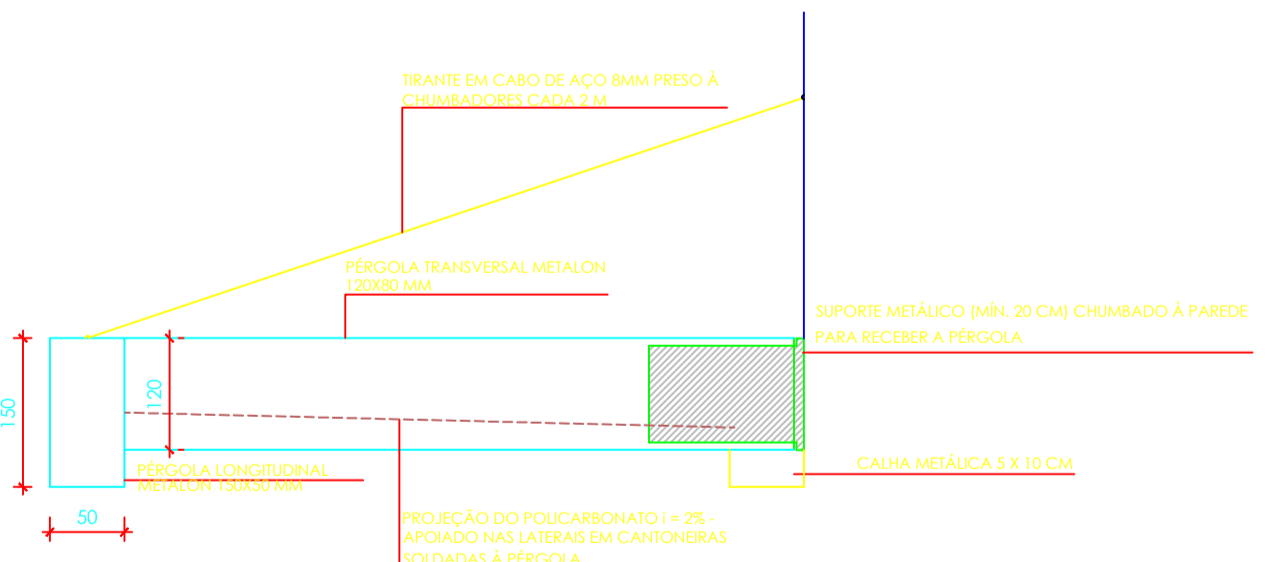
TIRANTE EM CABO DE AÇO 8MM PRESO À CHUMBADORES CADA 2 M

PÉRGOLA TRANSVERSAL METALON 120X80 MM

SUPORTE METÁLICO (MÍN. 20 CM) CHUMBADO À PAREDE PARA RECEBER A PÉRGOLA

150

120

PÉRGOLA LONGITUDINAL METALON 150X50 MM

CALHA METÁLICA 5 X 10 CM

50

PROJEÇÃO DO POLICARBONATO i = 2% - APOIADO NAS LATERAIS EM CANTONEIRAS SOLDADAS À PÉRGOLA